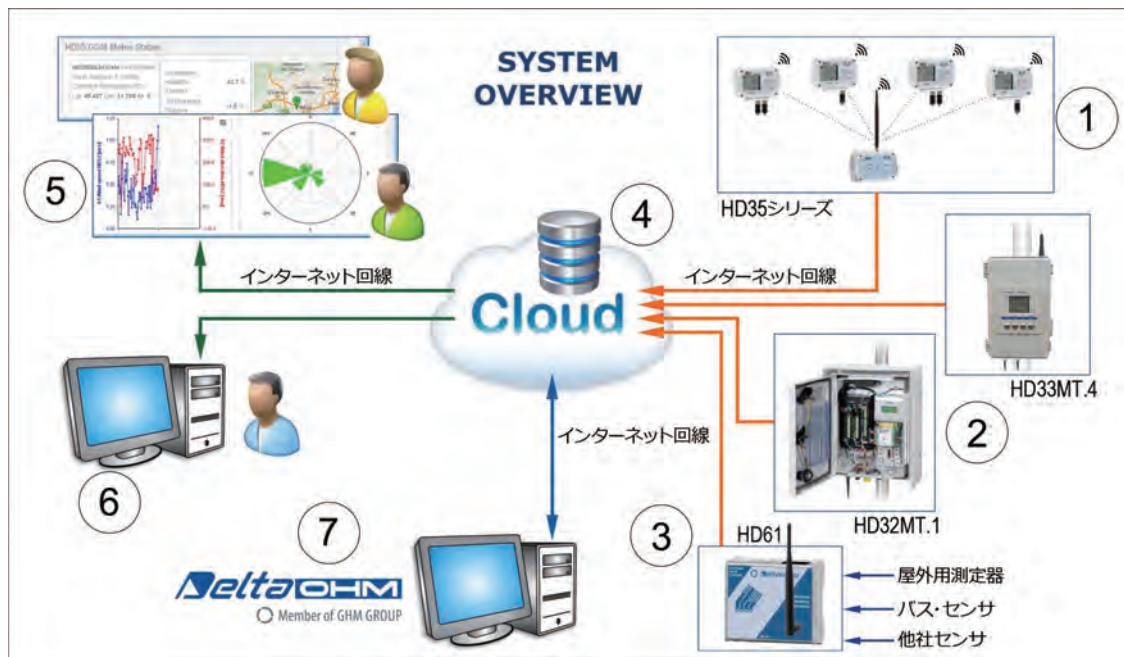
SYSTEM OVERVIEW

HD35 Meteo Station

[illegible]

5

4

1

HD35シリーズ

インターネット回線

インターネット回線

Cloud

HD33MT.4

2

インターネット回線

6

HD32MT.1

7

3

HD61

Delta OHM

Member of GHM GROUP

屋外用測定器

バス・センサ

他社センサ